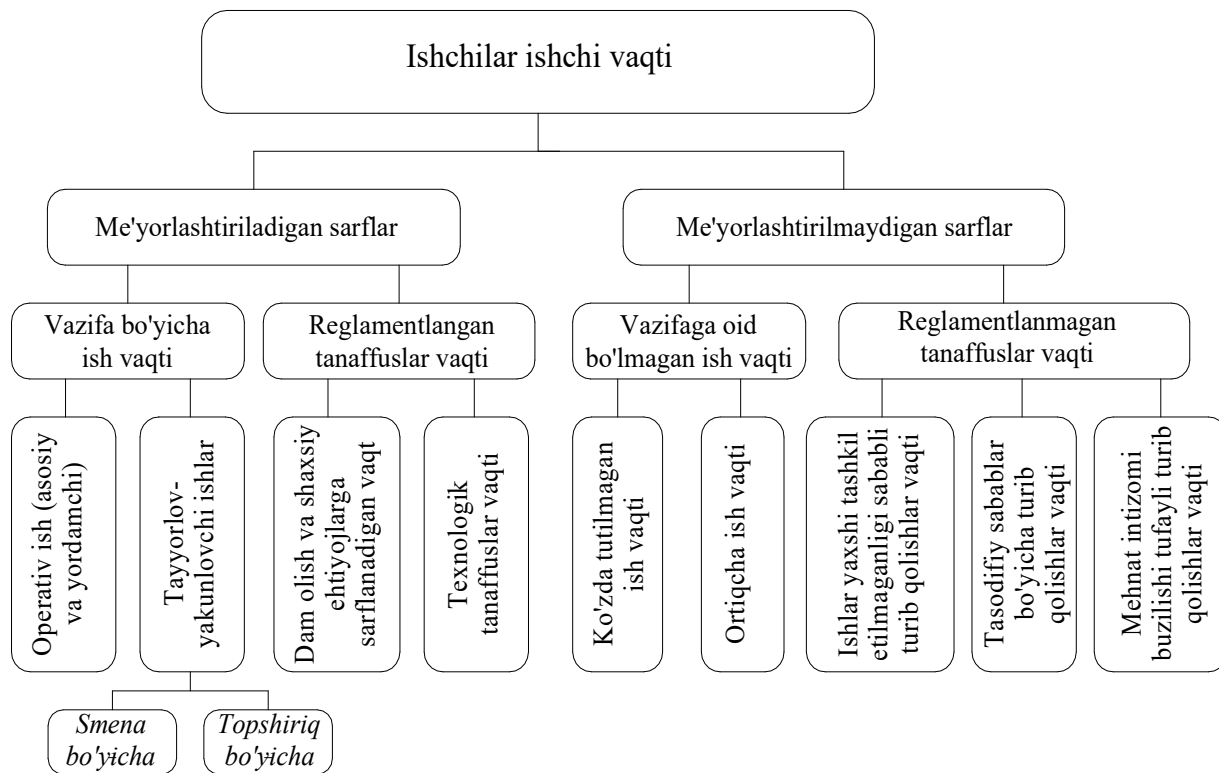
Ishchilar ishchi vaqti

Me'yorlashtiriladigan sarflar

Me'yorlashtirilmaydigan sarflar

Vazifa bo'yicha ish vaqti

Reglamentlangan tanaffuslar vaqti

Vazifaga oid bo'lmagan ish vaqti

Reglamentlanmagan tanaffuslar vaqti

Operativ ish (asosiy va yordamchi)

Tayyorlov-yakunlovchi ishlar

Dam olish va shaxsiy ehtiyojlarga sarflanadigan vaqt

Texnologik tanaffuslar vaqti

Ko'zda tutilmagan ish vaqti

Ortiqcha ish vaqti

Ishlar yaxshi tashkil etilmaganligi sababli turib qolishlar vaqti

Tasodifiy sabablar bo'yicha turib qolishlar vaqti

Mehnat intizomi buzilishi tufayli turib qolishlar vaqti

Smena bo'yicha

Topshiriq bo'yicha